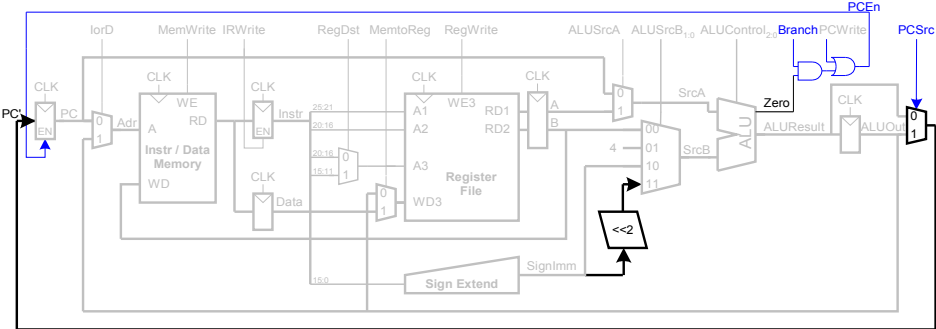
PCEn
IorD MemWrite IRWrite RegDst MemtoReg RegWrite ALUSrcA ALUSrcB$_{1:0}$ ALUControl$_{2:0}$ Branch PCWrite PCSrc
CLK
PC'
EN
PC
0
1
Adr
CLK
WE
A
RD
Instr / Data Memory
WD
CLK
Instr
EN
CLK
Data
25:21
20:16
20:16
15:11
0
1
0
1
RegDst
CLK
WE3
A1
A2
A3
WD3
RD1
RD2
Register File
CLK
A
B
0
1
SrcA
00
4
01
10
11
SrcB
ALU
Zero
ALUResult
CLK
ALUOut
0
1
<<2
SignImm
15:0
Sign Extend